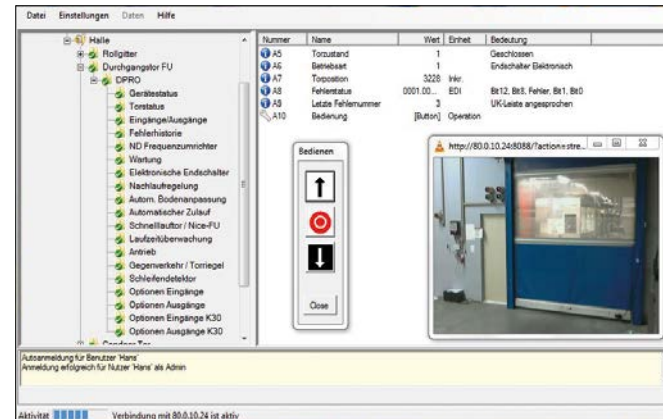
Datei Einstellungen Daten Hilfe

Halle
Rollgitter
Durchgangstor FU
DPRO
Gerätestatus
Torstatus
Eingänge/Ausgänge
Fehlerhistorie
ND Frequenzumrichter
Wartung
Elektronische Endschalter
Nachlaufregelung
Autom. Bodenanpassung
Automatischer Zulauf
Schnelllauftor / Nice-FU
Laufzeitüberwachung
Antrieb
Gegenverkehr / Torriegel
Schleifendetektor
Optionen Eingänge
Optionen Ausgänge
Optionen Eingänge K30
Optionen Ausgänge K30

| Nummer | Name | Wert | Einheit | Bedeutung |
|---|---|---|---|---|
| A5 | Torzustand | 1 | | Geschlossen |
| A6 | Betriebsart | 1 | | Endschalter Elektronisch |
| A7 | Torposition | 3228 | Inkr. | |
| A8 | Fehlerstatus | 0001.00... | EDI | Bit12, Bit8, Fehler, Bit1, Bit0 |
| A9 | Letzte Fehlernummer | 3 | | UK-Leiste angesprochen |
| A10 | Bedienung | [Button] | Operation | |

Bedienen

Close

http://80.0.10.24:8088/?action=stre...

Autoanmeldung für Benutzer 'Hans'
Anmeldung erfolgreich für Nutzer 'Hans' als Admin

Aktivität Verbindung mit 80.0.10.24 ist aktiv